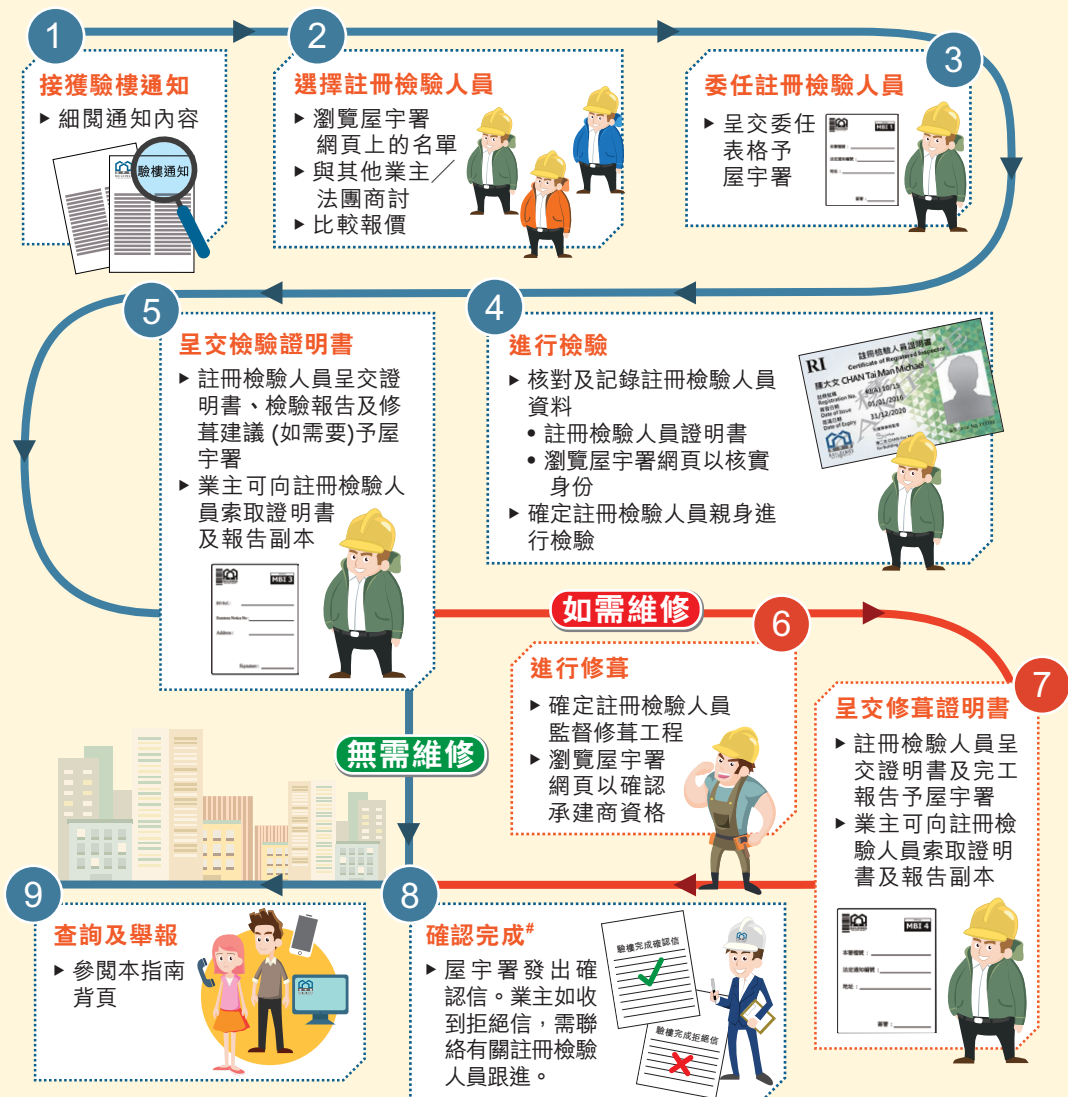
1
接獲驗樓通知
▶ 細閱通知內容

驗樓通知

2
選擇註冊檢驗人員
▶ 瀏覽屋宇署網頁上的名單
▶ 與其他業主／法團商討
▶ 比較報價

3
委任註冊檢驗人員
▶ 呈交委任表格予屋宇署

MBI 1

4
進行檢驗
▶ 核對及記錄註冊檢驗人員資料
• 註冊檢驗人員證明書
• 瀏覽屋宇署網頁以核實身份
▶ 確定註冊檢驗人員親身進行檢驗

RI
註冊檢驗人員證明書
Certificate of Registered Inspector
陳大文 CHAN Tai Man Michael
註冊編號 Registration No. RI(A)10/15
簽發日期 Date of Issue 01/01/2016
屆滿日期 Date of Expiry 31/12/2020

5
呈交檢驗證明書
▶ 註冊檢驗人員呈交證明書、檢驗報告及修葺建議 (如需要)予屋宇署
▶ 業主可向註冊檢驗人員索取證明書及報告副本

MBI 3

如需維修

6
進行修葺
▶ 確定註冊檢驗人員監督修葺工程
▶ 瀏覽屋宇署網頁以確認承建商資格

7
呈交修葺證明書
▶ 註冊檢驗人員呈交證明書及完工報告予屋宇署
▶ 業主可向註冊檢驗人員索取證明書及報告副本

MBI 4

無需維修

8
確認完成#
▶ 屋宇署發出確認信。業主如收到拒絕信，需聯絡有關註冊檢驗人員跟進。

驗樓完成確認信
驗樓完成拒絕信

9
查詢及舉報
▶ 參閱本指南背頁